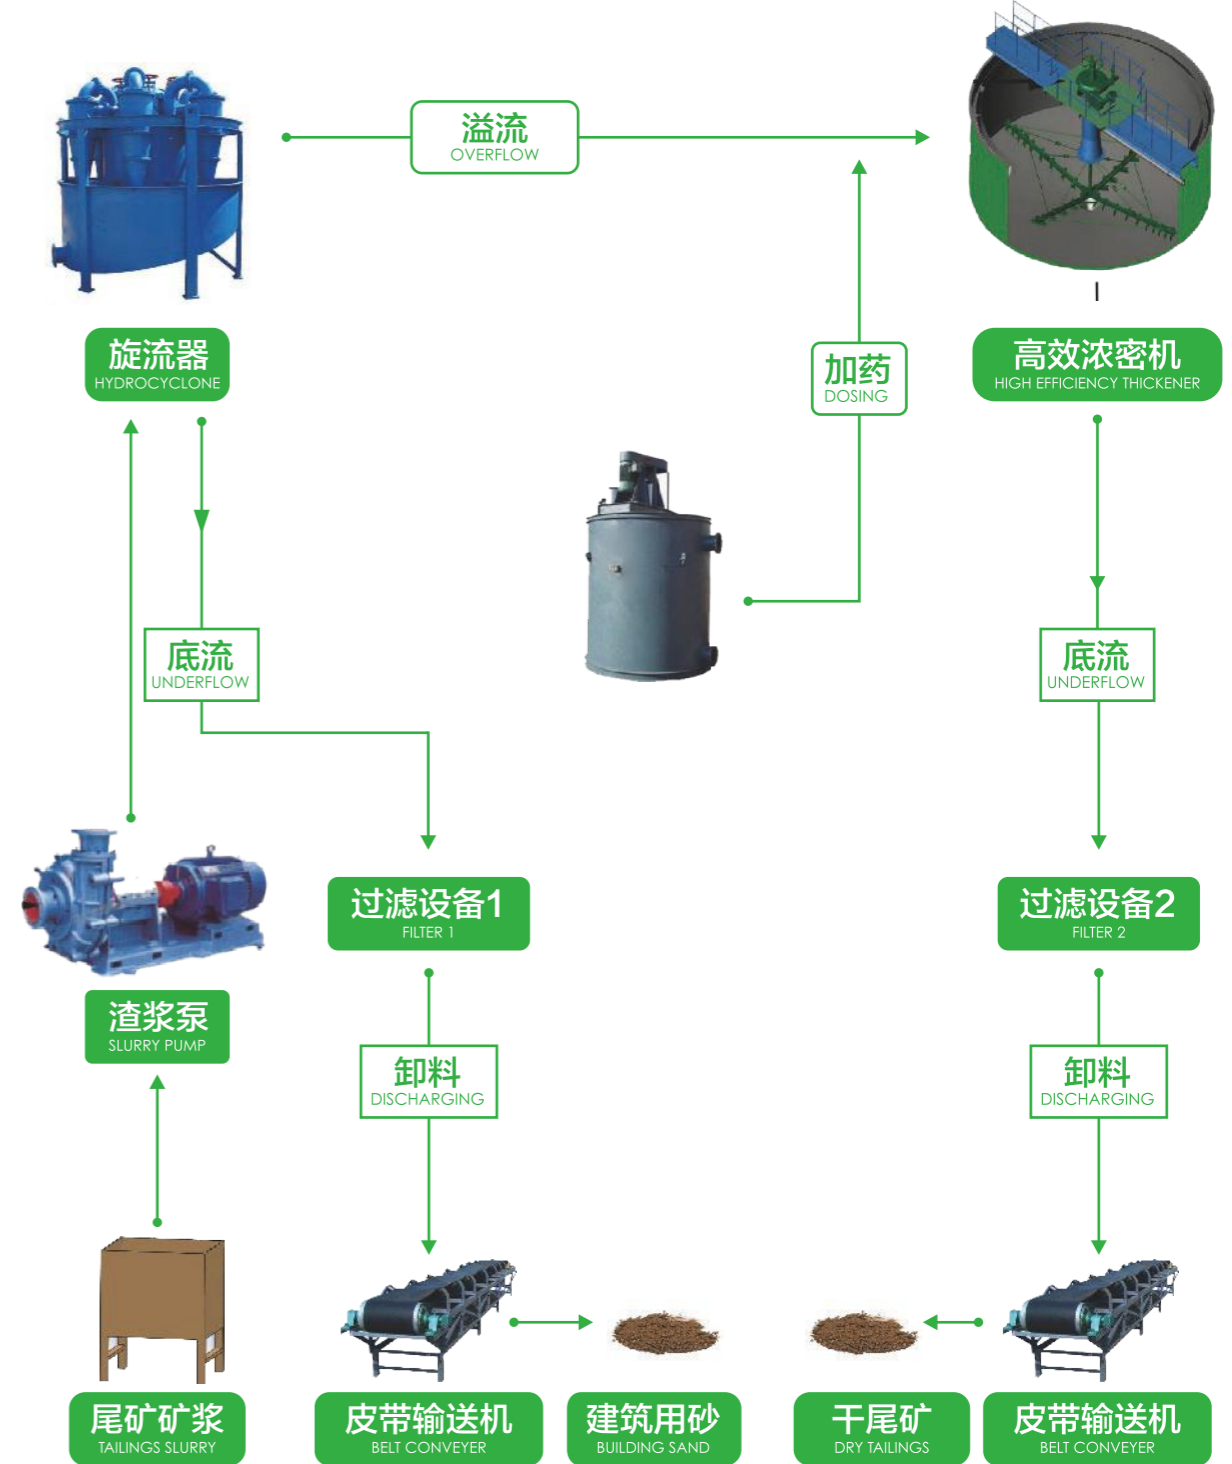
溢流
OVERFLOW

旋流器
HYDROCYCLONE

加药
DOSING

高效浓密机
HIGH EFFICIENCY THICKENER

底流
UNDERFLOW

底流
UNDERFLOW

过滤设备1
FILTER 1

过滤设备2
FILTER 2

渣浆泵
SLURRY PUMP

卸料
DISCHARGING

卸料
DISCHARGING

尾矿矿浆
TAILINGS SLURRY

皮带输送机
BELT CONVEYER

建筑用砂
BUILDING SAND

干尾矿
DRY TAILINGS

皮带输送机
BELT CONVEYER